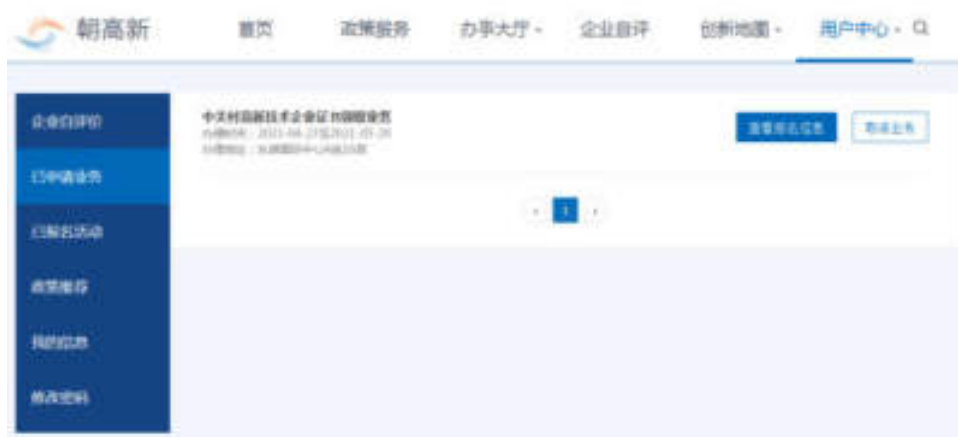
朝高新

首页　政策服务　办事大厅 ·　企业自评　创新地图 ·　用户中心 ·

企业自评价

已申请业务

已报名活动

政策推荐

我的信息

修改密码

中关村高新技术企业证书领取业务
办理时间：2021-04-23至2021-05-20
办理地点：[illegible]

查看报名信息　取消业务

‹ 1 ›